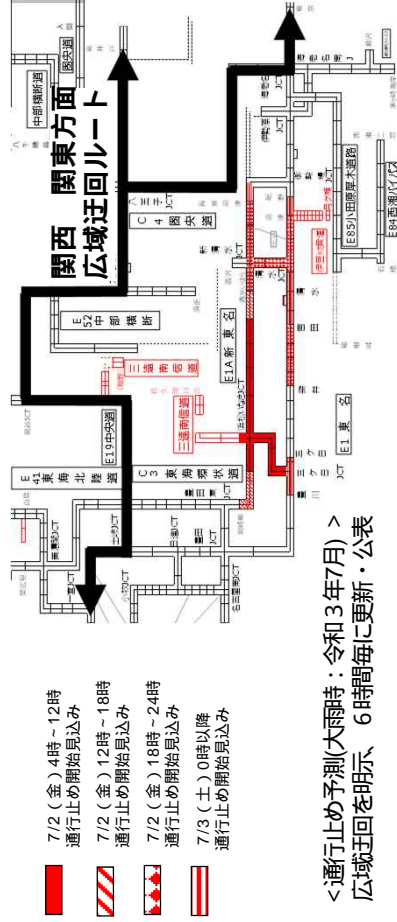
関西　関東方面
広域迂回ルート

中部横断道
長野道
C4 圏央道
E52 中部横断
E1A 新東名
三遠南信道
E19 中央道
E41 東海北陸道
C3 東海環状道
E1 東名
E85 小田原厚木道路
E84 西湘バイパス
八王子JCT
新清水JCT
新富士IC
長泉沼津IC
沼津IC
御殿場JCT
浜松いなさJCT
豊田JCT
三ケ日JCT
清水JCT
富士IC

7/2（金）4時～12時
通行止め開始見込み

7/2（金）12時～18時
通行止め開始見込み

7/2（金）18時～24時
通行止め開始見込み

7/3（土）0時以降
通行止め開始見込み

＜通行止め予測(大雨時：令和３年7月)＞
広域迂回を明示、６時間毎に更新・公表